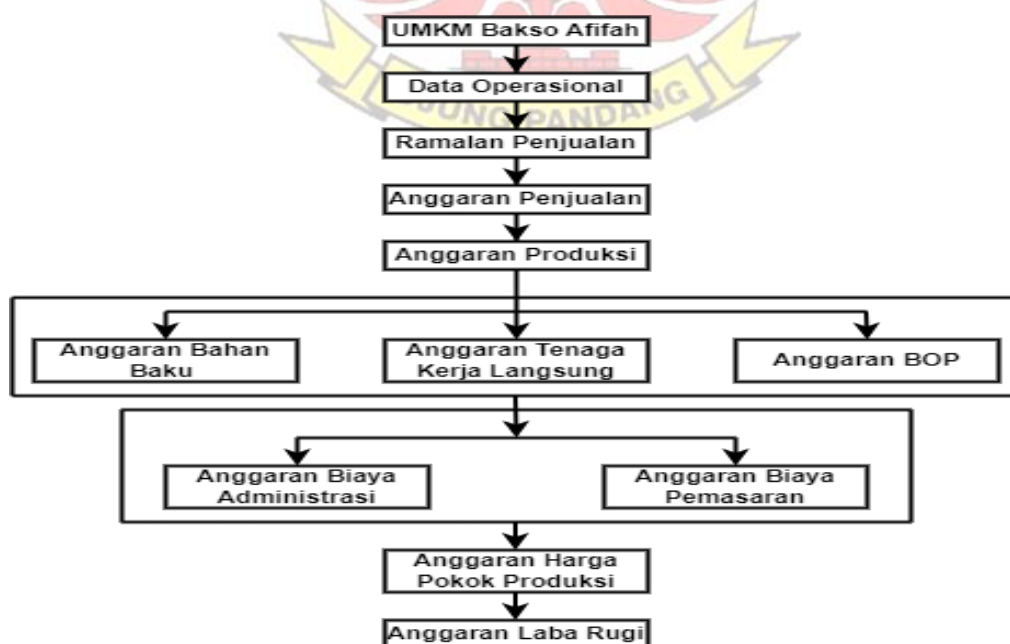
UMKM Bakso Afifah

Data Operasional

UJUNG PANDANG

Ramalan Penjualan

Anggaran Penjualan

Anggaran Produksi

Anggaran Bahan Baku

Anggaran Tenaga Kerja Langsung

Anggaran BOP

Anggaran Biaya Administrasi

Anggaran Biaya Pemasaran

Anggaran Harga Pokok Produksi

Anggaran Laba Rugi